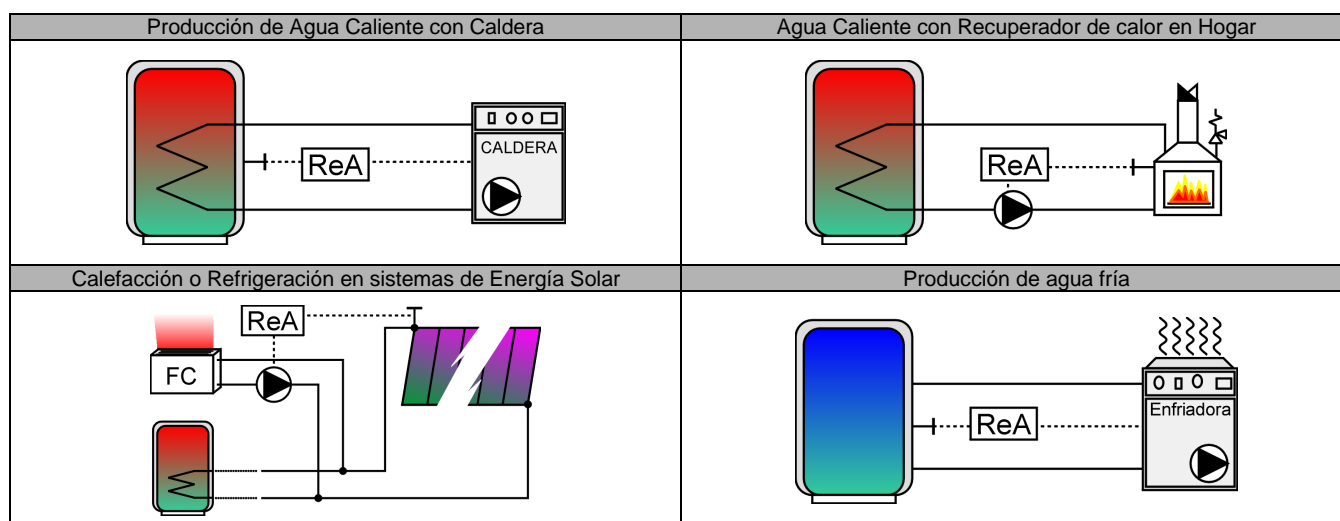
| Producción de Agua Caliente con Caldera | Agua Caliente con Recuperador de calor en Hogar |
|---|---|
| ReA CALDERA | ReA |
| Calefacción o Refrigeración en sistemas de Energía Solar | Producción de agua fría |
| ReA FC | ReA Enfriadora |